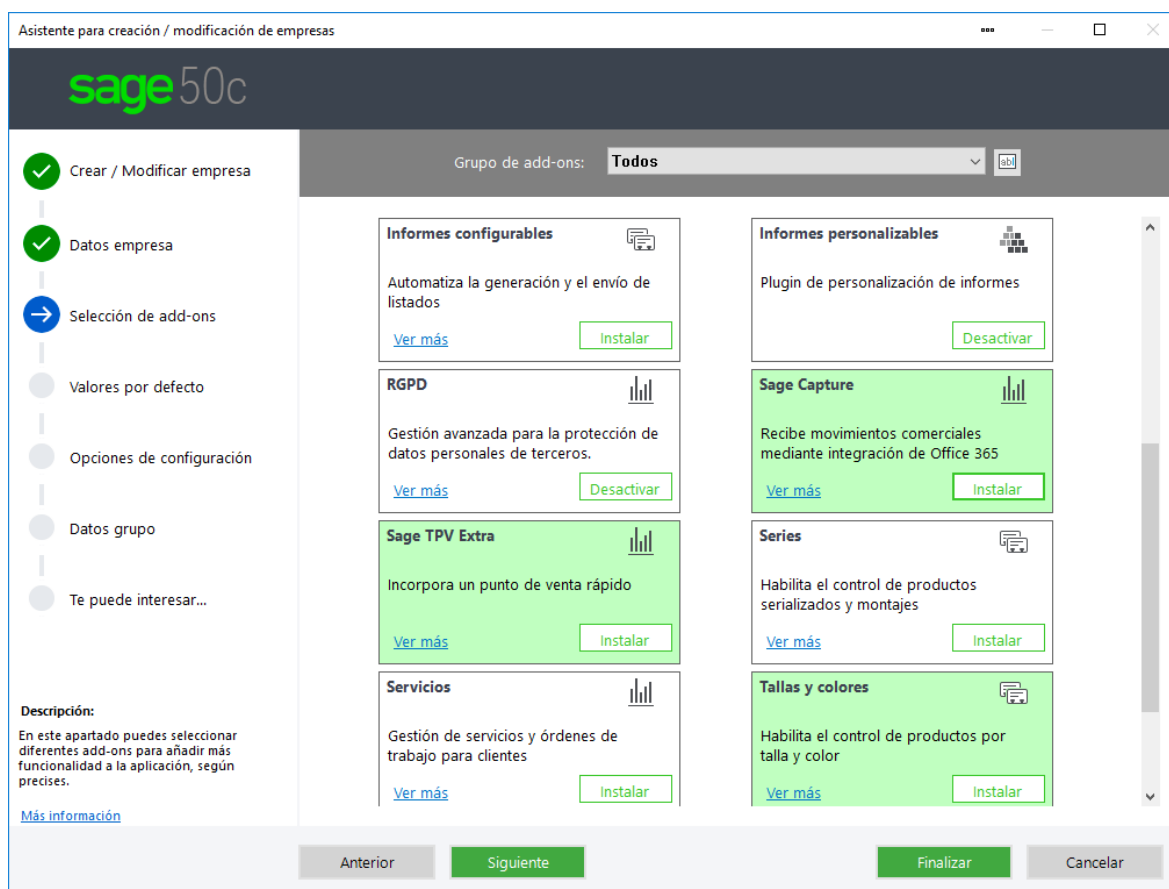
Asistente para creación / modificación de empresas

sage 50c

Crear / Modificar empresa

Datos empresa

Selección de add-ons

Valores por defecto

Opciones de configuración

Datos grupo

Te puede interesar...

Descripción:
En este apartado puedes seleccionar diferentes add-ons para añadir más funcionalidad a la aplicación, según precises.

Más información

Grupo de add-ons: Todos

Informes configurables
Automatiza la generación y el envío de listados
Ver más
Instalar

Informes personalizables
Plugin de personalización de informes
Desactivar

RGPD
Gestión avanzada para la protección de datos personales de terceros.
Ver más
Desactivar

Sage Capture
Recibe movimientos comerciales mediante integración de Office 365
Ver más
Instalar

Sage TPV Extra
Incorpora un punto de venta rápido
Ver más
Instalar

Series
Habilita el control de productos serializados y montajes
Ver más
Instalar

Servicios
Gestión de servicios y órdenes de trabajo para clientes
Ver más
Instalar

Tallas y colores
Habilita el control de productos por talla y color
Ver más
Instalar

Anterior
Siguiente
Finalizar
Cancelar